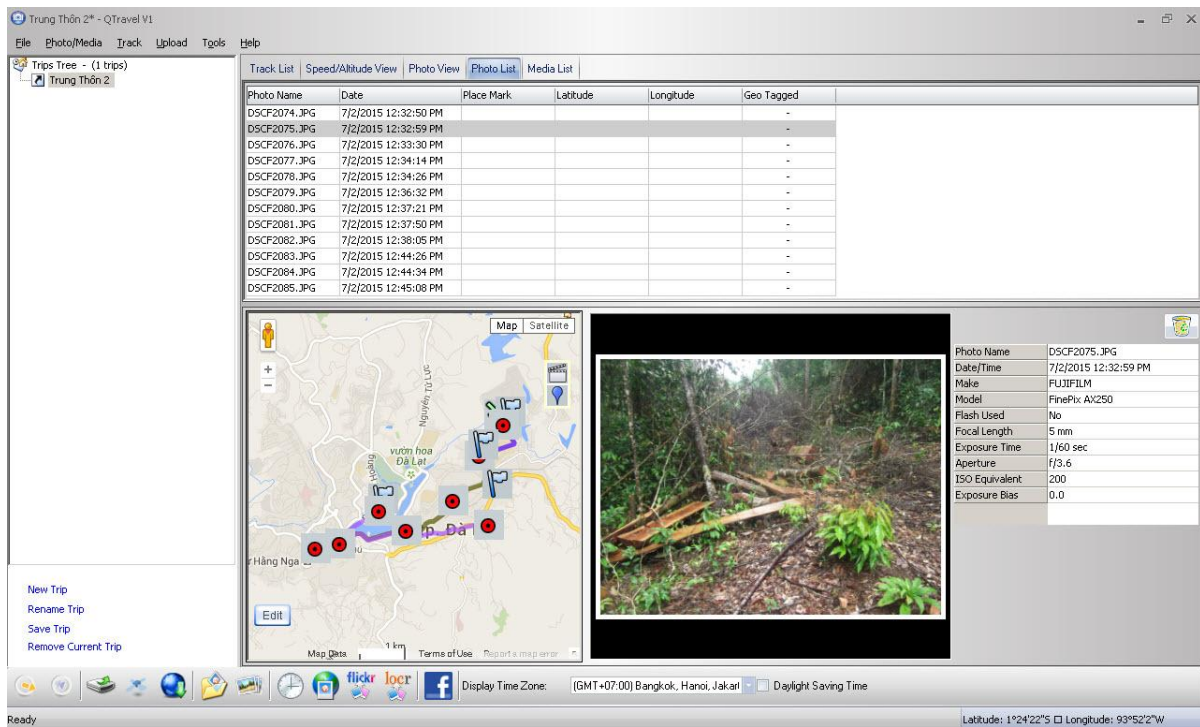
Trung Thôn 2* - QTravel V1

File Photo/Media Track Upload Tools Help

Trips Tree - (1 trips)
Trung Thôn 2

Track List | Speed/Altitude View | Photo View | Photo List | Media List

| Photo Name | Date | Place Mark | Latitude | Longitude | Geo Tagged |
|---|---|---|---|---|---|
| DSCF2074.JPG | 7/2/2015 12:32:50 PM | | | | - |
| DSCF2075.JPG | 7/2/2015 12:32:59 PM | | | | - |
| DSCF2076.JPG | 7/2/2015 12:33:30 PM | | | | - |
| DSCF2077.JPG | 7/2/2015 12:34:14 PM | | | | - |
| DSCF2078.JPG | 7/2/2015 12:34:26 PM | | | | - |
| DSCF2079.JPG | 7/2/2015 12:36:32 PM | | | | - |
| DSCF2080.JPG | 7/2/2015 12:37:21 PM | | | | - |
| DSCF2081.JPG | 7/2/2015 12:37:50 PM | | | | - |
| DSCF2082.JPG | 7/2/2015 12:38:05 PM | | | | - |
| DSCF2083.JPG | 7/2/2015 12:44:26 PM | | | | - |
| DSCF2084.JPG | 7/2/2015 12:44:34 PM | | | | - |
| DSCF2085.JPG | 7/2/2015 12:45:08 PM | | | | - |

Map Satellite
Nguyễn Tử Lực
vườn hoa Đà Lạt
Hoàng
p Đà
r Hằng Nga
Edit
Map Data 1 km Terms of Use Report a map error

| Photo Name | DSCF2075.JPG |
|---|---|
| Date/Time | 7/2/2015 12:32:59 PM |
| Make | FUJIFILM |
| Model | FinePix AX250 |
| Flash Used | No |
| Focal Length | 5 mm |
| Exposure Time | 1/60 sec |
| Aperture | f/3.6 |
| ISO Equivalent | 200 |
| Exposure Bias | 0.0 |

New Trip
Rename Trip
Save Trip
Remove Current Trip

flickr locr
Display Time Zone: (GMT+07:00) Bangkok, Hanoi, Jakart Daylight Saving Time

Ready
Latitude: 1°24'22"S Longitude: 93°52'2"W